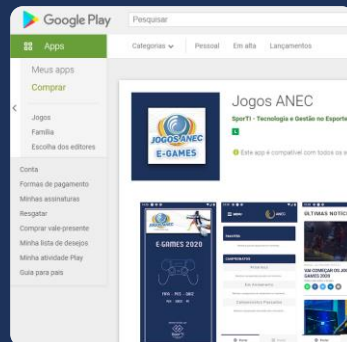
Google Play
Pesquisar
Apps
Categorias
Pessoal
Em alta
Lançamentos
Meus apps
Comprar
Jogos
Família
Escolha dos editores
Conta
Formas de pagamento
Minhas assinaturas
Resgatar
Comprar vale-presente
Minha lista de desejos
Minha atividade Play
Guia para pais
Jogos ANEC
SporTI - Tecnologia e Gestão no Esporte
L
Este app é compatível com todos os s
JOGOS ANEC
E-GAMES
E-GAMES 2020
FIFA · PES · 2K22
ÚLTIMAS NOTÍCI
VAI COMEÇAR OS JOGOS ANEC E-GAMES 2020
Em Andamento
Campeonatos Passados
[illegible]